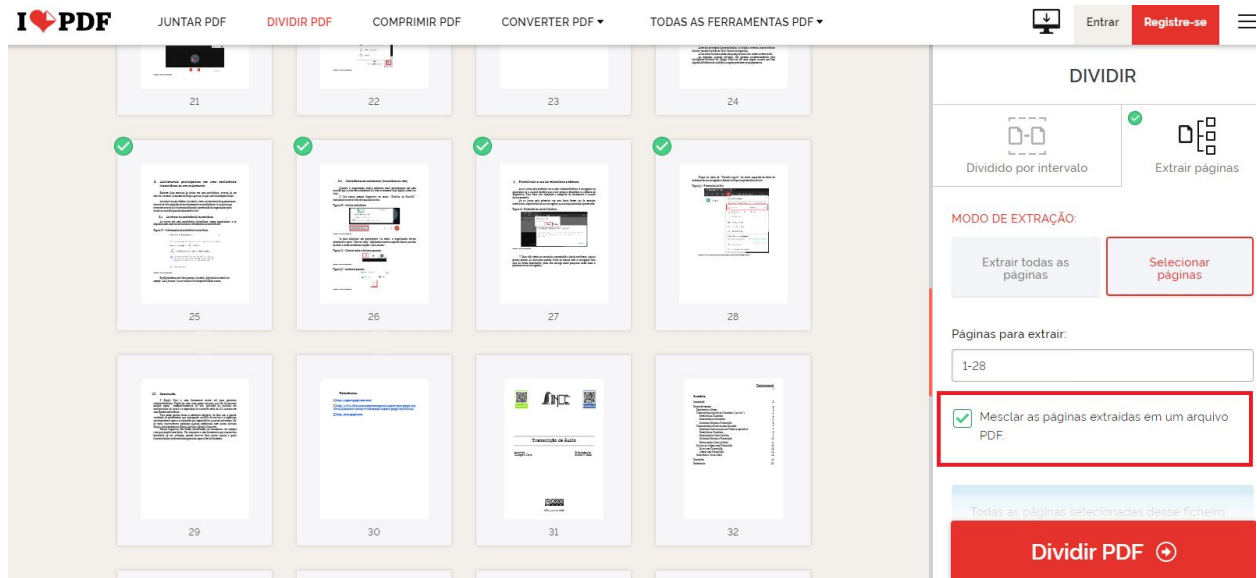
I♥PDF JUNTAR PDF DIVIDIR PDF COMPRIMIR PDF CONVERTER PDF ▾ TODAS AS FERRAMENTAS PDF ▾ Entrar Registre-se

21 22 23 24

25 26 27 28

29 30 31 32

Transcrição de Áudio

DIVIDIR

Dividido por intervalo

Extrair páginas

MODO DE EXTRAÇÃO:

Extrair todas as páginas

Selecionar páginas

Páginas para extrair:

1-28

Mesclar as páginas extraídas em um arquivo PDF

Todas as páginas selecionadas desse ficheiro

Dividir PDF